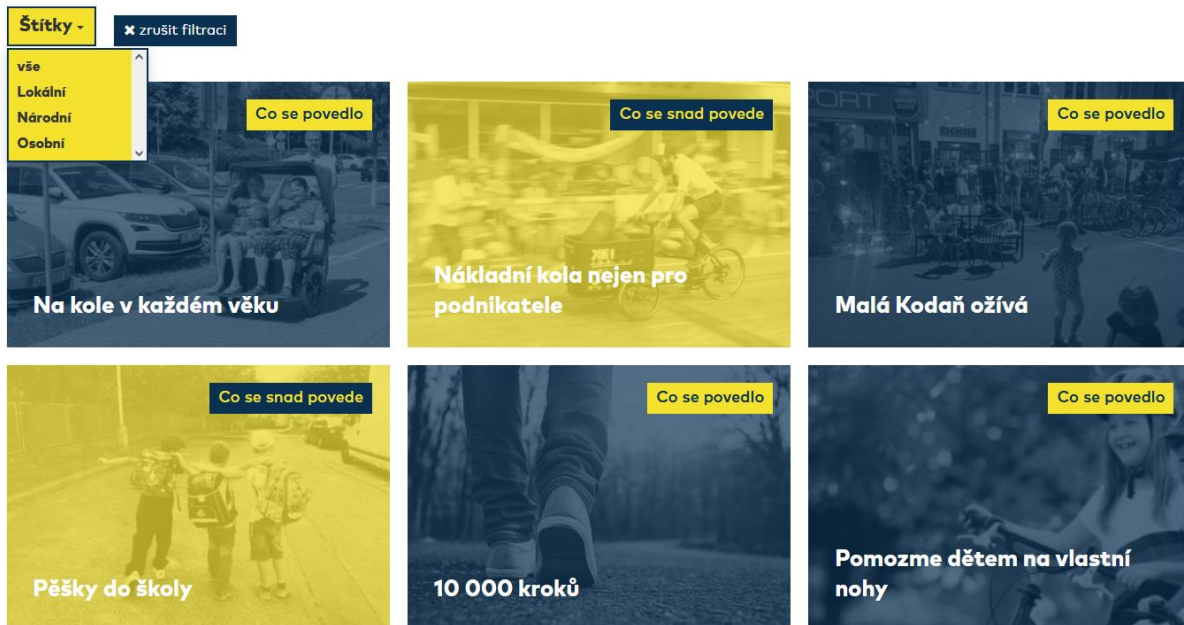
Štítky ▾

✖ zrušit filtraci

vše
Lokální
Národní
Osobní

Co se povedlo
Na kole v každém věku

Co se snad povede
Nákladní kola nejen pro podnikatele

Co se povedlo
Malá Kodaň ožívá

Co se snad povede
Pěšky do školy

Co se povedlo
10 000 kroků

Co se povedlo
Pomozme dětem na vlastní nohy